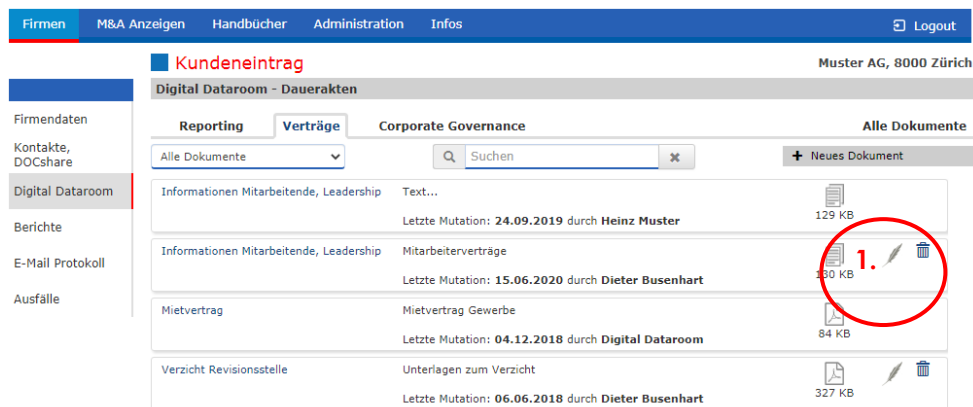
Firmen M&A Anzeigen Handbücher Administration Infos Logout

Kundeneintrag

Muster AG, 8000 Zürich

Digital Dataroom - Dauerakten

Firmendaten

Kontakte, DOCshare

Digital Dataroom

Berichte

E-Mail Protokoll

Ausfälle

Reporting Verträge Corporate Governance Alle Dokumente

Alle Dokumente

Suchen

Neues Dokument

| | | |
|---|---|---|
| Informationen Mitarbeitende, Leadership | Text... Letzte Mutation: 24.09.2019 durch Heinz Muster | 129 KB |
| Informationen Mitarbeitende, Leadership | Mitarbeiterverträge Letzte Mutation: 15.06.2020 durch Dieter Busenhart | 130 KB |
| Mietvertrag | Mietvertrag Gewerbe Letzte Mutation: 04.12.2018 durch Digital Dataroom | 84 KB |
| Verzicht Revisionsstelle | Unterlagen zum Verzicht Letzte Mutation: 06.06.2018 durch Dieter Busenhart | 327 KB |

1.